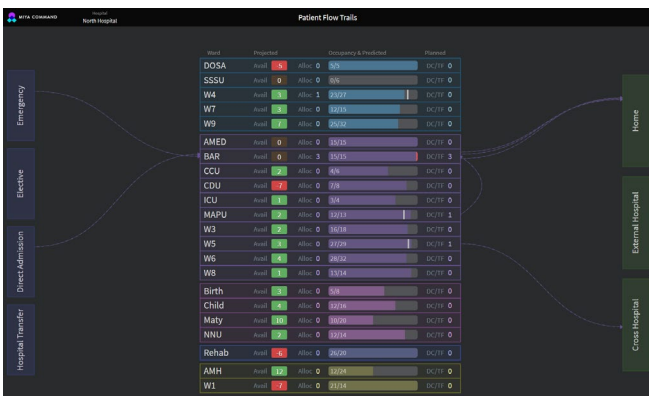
MIYA COMMAND Hospital North Hospital

Patient Flow Trails

Emergency
Elective
Direct Admission
Hospital Transfer

| Ward | Projected | | Occupancy & Predicted | Planned |
|---|---|---|---|---|
| DOSA | Avail -5 | Alloc 0 | 5/5 | DC/TF 0 |
| SSSU | Avail 0 | Alloc 0 | 0/6 | DC/TF 0 |
| W4 | Avail 3 | Alloc 1 | 23/27 | DC/TF 0 |
| W7 | Avail 3 | Alloc 0 | 12/15 | DC/TF 0 |
| W9 | Avail 7 | Alloc 0 | 25/32 | DC/TF 0 |
| AMED | Avail 0 | Alloc 0 | 15/15 | DC/TF 0 |
| BAR | Avail 0 | Alloc 3 | 15/15 | DC/TF 3 |
| CCU | Avail 2 | Alloc 0 | 4/6 | DC/TF 0 |
| CDU | Avail -7 | Alloc 0 | 7/8 | DC/TF 0 |
| ICU | Avail 1 | Alloc 0 | 3/4 | DC/TF 0 |
| MAPU | Avail 2 | Alloc 0 | 12/13 | DC/TF 1 |
| W3 | Avail 2 | Alloc 0 | 16/18 | DC/TF 0 |
| W5 | Avail 3 | Alloc 0 | 27/29 | DC/TF 1 |
| W6 | Avail 4 | Alloc 0 | 28/32 | DC/TF 0 |
| W8 | Avail 1 | Alloc 0 | 13/14 | DC/TF 0 |
| Birth | Avail 3 | Alloc 0 | 5/8 | DC/TF 0 |
| Child | Avail 4 | Alloc 0 | 12/16 | DC/TF 0 |
| Maty | Avail 10 | Alloc 0 | 10/20 | DC/TF 0 |
| NNU | Avail 2 | Alloc 0 | 12/14 | DC/TF 0 |
| Rehab | Avail 6 | Alloc 0 | 26/20 | DC/TF 0 |
| AMH | Avail 12 | Alloc 0 | 12/24 | DC/TF 0 |
| W1 | Avail -7 | Alloc 0 | 21/14 | DC/TF 0 |

Home
External Hospital
Cross Hospital